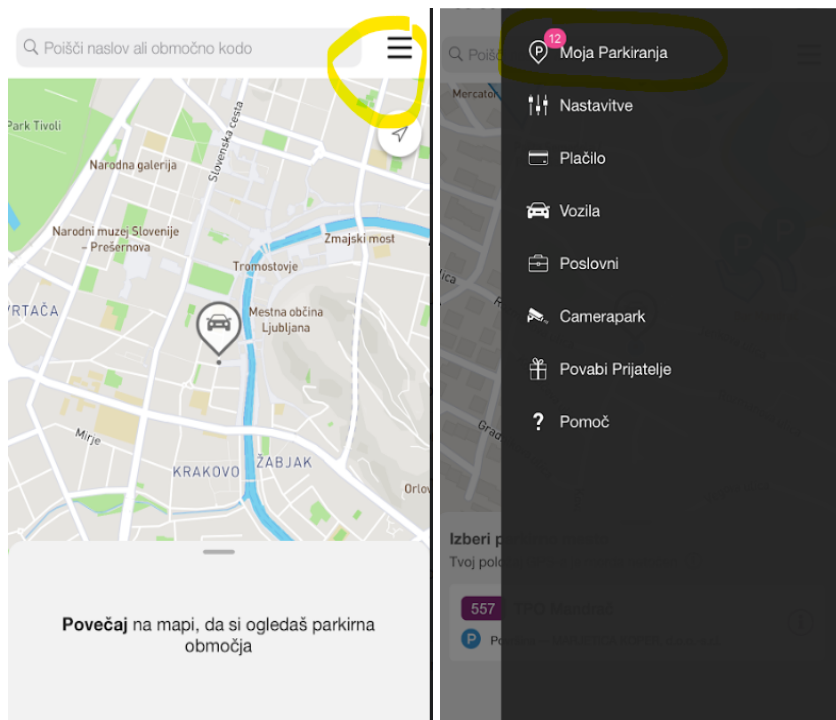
Poišči naslov ali območno kodo

Park Tivoli
Narodna galerija
Slovenska cesta
Narodni muzej Slovenije – Prešernova
Zmajski most
Tromostovje
Mestna občina Ljubljana
RTAČA
Mirje
KRAKOVO
ŽABJAK
Orlov

**Povečaj** na mapi, da si ogledaš parkirna območja

Poišči
Mercator

12
Moja Parkiranja
Nastavitve
Plačilo
Vozila
Poslovni
Camerapark
Povabi Prijatelje
? Pomoč

Izberi p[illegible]
Tvoj polo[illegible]
557
Po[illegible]